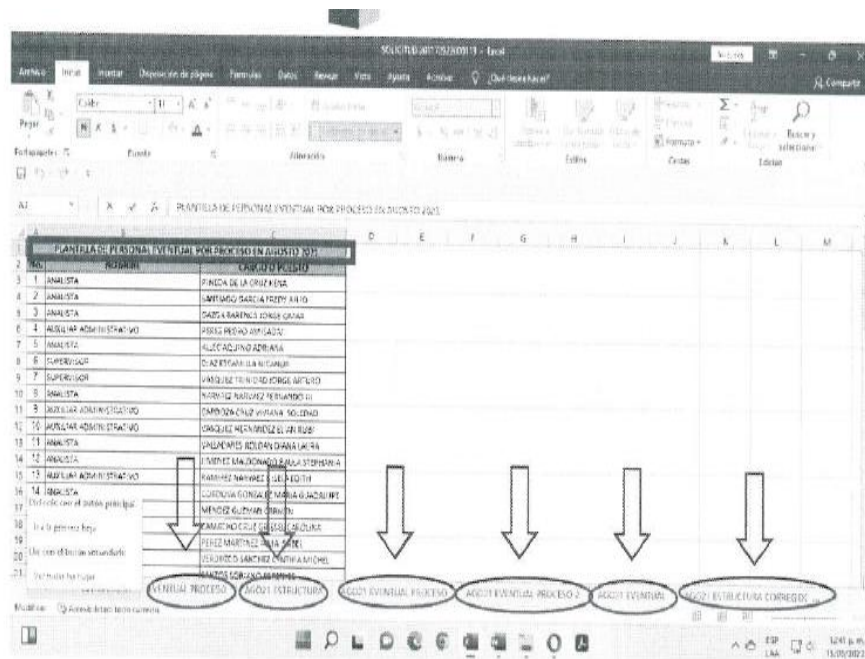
SOLICITUD 2021 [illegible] - Excel

Archivo Inicio Insertar Disposición de página Fórmulas Datos Revisar Vista Ayuda Acrobat ¿Qué desea hacer?

Compartir

Pegar Calibri 11 Portapapeles Fuente Alineación Número Estilos Celdas Edición Formato Buscar y seleccionar

A1 PLANTILLA DE PERSONAL EVENTUAL POR PROCESO EN AGOSTO 2021

| | A | B | C | D | E | F | G | H | I | J | K | L | M |
|---|---|---|---|---|---|---|---|---|---|---|---|---|---|
| 1 | PLANTILLA DE PERSONAL EVENTUAL POR PROCESO EN AGOSTO 2021 | | | | | | | | | | | | |
| 2 | NO. | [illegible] | CARGO O PUESTO | | | | | | | | | | |
| 3 | 1 | ANALISTA | PINEDA DE LA CRUZ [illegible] | | | | | | | | | | |
| 4 | 2 | ANALISTA | SANTIAGO GARCIA FREDY JULIO | | | | | | | | | | |
| 5 | 3 | ANALISTA | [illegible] JORGE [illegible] | | | | | | | | | | |
| 6 | 4 | AUXILIAR ADMINISTRATIVO | PEREZ PEDRO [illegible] | | | | | | | | | | |
| 7 | 5 | ANALISTA | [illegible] AQUINO ADRIANA | | | | | | | | | | |
| 8 | 6 | SUPERVISOR | DIAZ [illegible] | | | | | | | | | | |
| 9 | 7 | SUPERVISOR | VASQUEZ TRINIDAD JORGE ARTURO | | | | | | | | | | |
| 10 | 8 | ANALISTA | NARVAEZ NARVAEZ FERNANDO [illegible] | | | | | | | | | | |
| 11 | 9 | AUXILIAR ADMINISTRATIVO | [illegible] CRUZ VIVIANA SOLEDAD | | | | | | | | | | |
| 12 | 10 | AUXILIAR ADMINISTRATIVO | VASQUEZ HERNANDEZ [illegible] | | | | | | | | | | |
| 13 | 11 | ANALISTA | VALLADARES ROLDAN DIANA LAURA | | | | | | | | | | |
| 14 | 12 | ANALISTA | JIMENEZ MALDONADO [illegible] STEPHANIA | | | | | | | | | | |
| 15 | 13 | AUXILIAR ADMINISTRATIVO | RAMIREZ NARVAEZ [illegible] EDITH | | | | | | | | | | |
| 16 | 14 | ANALISTA | CORDOVA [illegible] MARIA GUADALUPE | | | | | | | | | | |
| 17 | | | MENDEZ GUZMAN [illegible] | | | | | | | | | | |
| 18 | | | CAMACHO CRUZ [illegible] CAROLINA | | | | | | | | | | |
| 19 | | | PEREZ MARTINEZ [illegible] | | | | | | | | | | |
| 20 | | | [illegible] SANCHEZ CYNTHIA MICHEL | | | | | | | | | | |
| 21 | | | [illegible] SORIANO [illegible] | | | | | | | | | | |

Dé clic con el botón principal
Ir a la primera hoja
Clic con el botón secundario
Ver todas las hojas

EVENTUAL PROCESO | AGO21 ESTRUCTURA | AGO21 EVENTUAL PROCESO | AGO21 EVENTUAL PROCESO 2 | AGO21 EVENTUAL | AGO21 ESTRUCTURA CORREGID

Modificar Accesibilidad: buscar consejos

ESP LAA 12:41 p. m. 15/09/2021